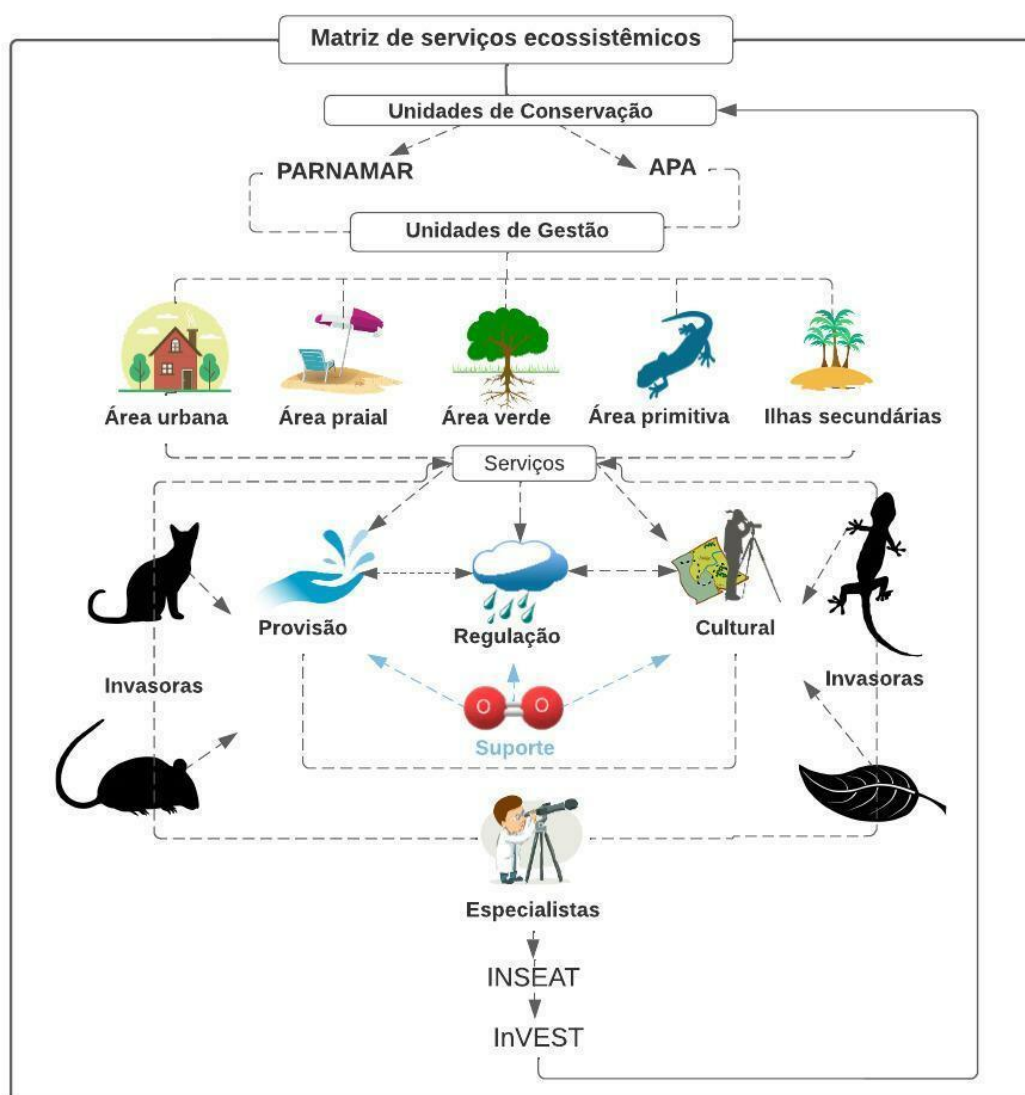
Matriz de serviços ecossistêmicos

Unidades de Conservação

PARNAMAR

APA

Unidades de Gestão

Área urbana

Área praial

Área verde

Área primitiva

Ilhas secundárias

Serviços

Provisão

Regulação

Cultural

Invasoras

Invasoras

O O

Suporte

Especialistas

INSEAT

InVEST